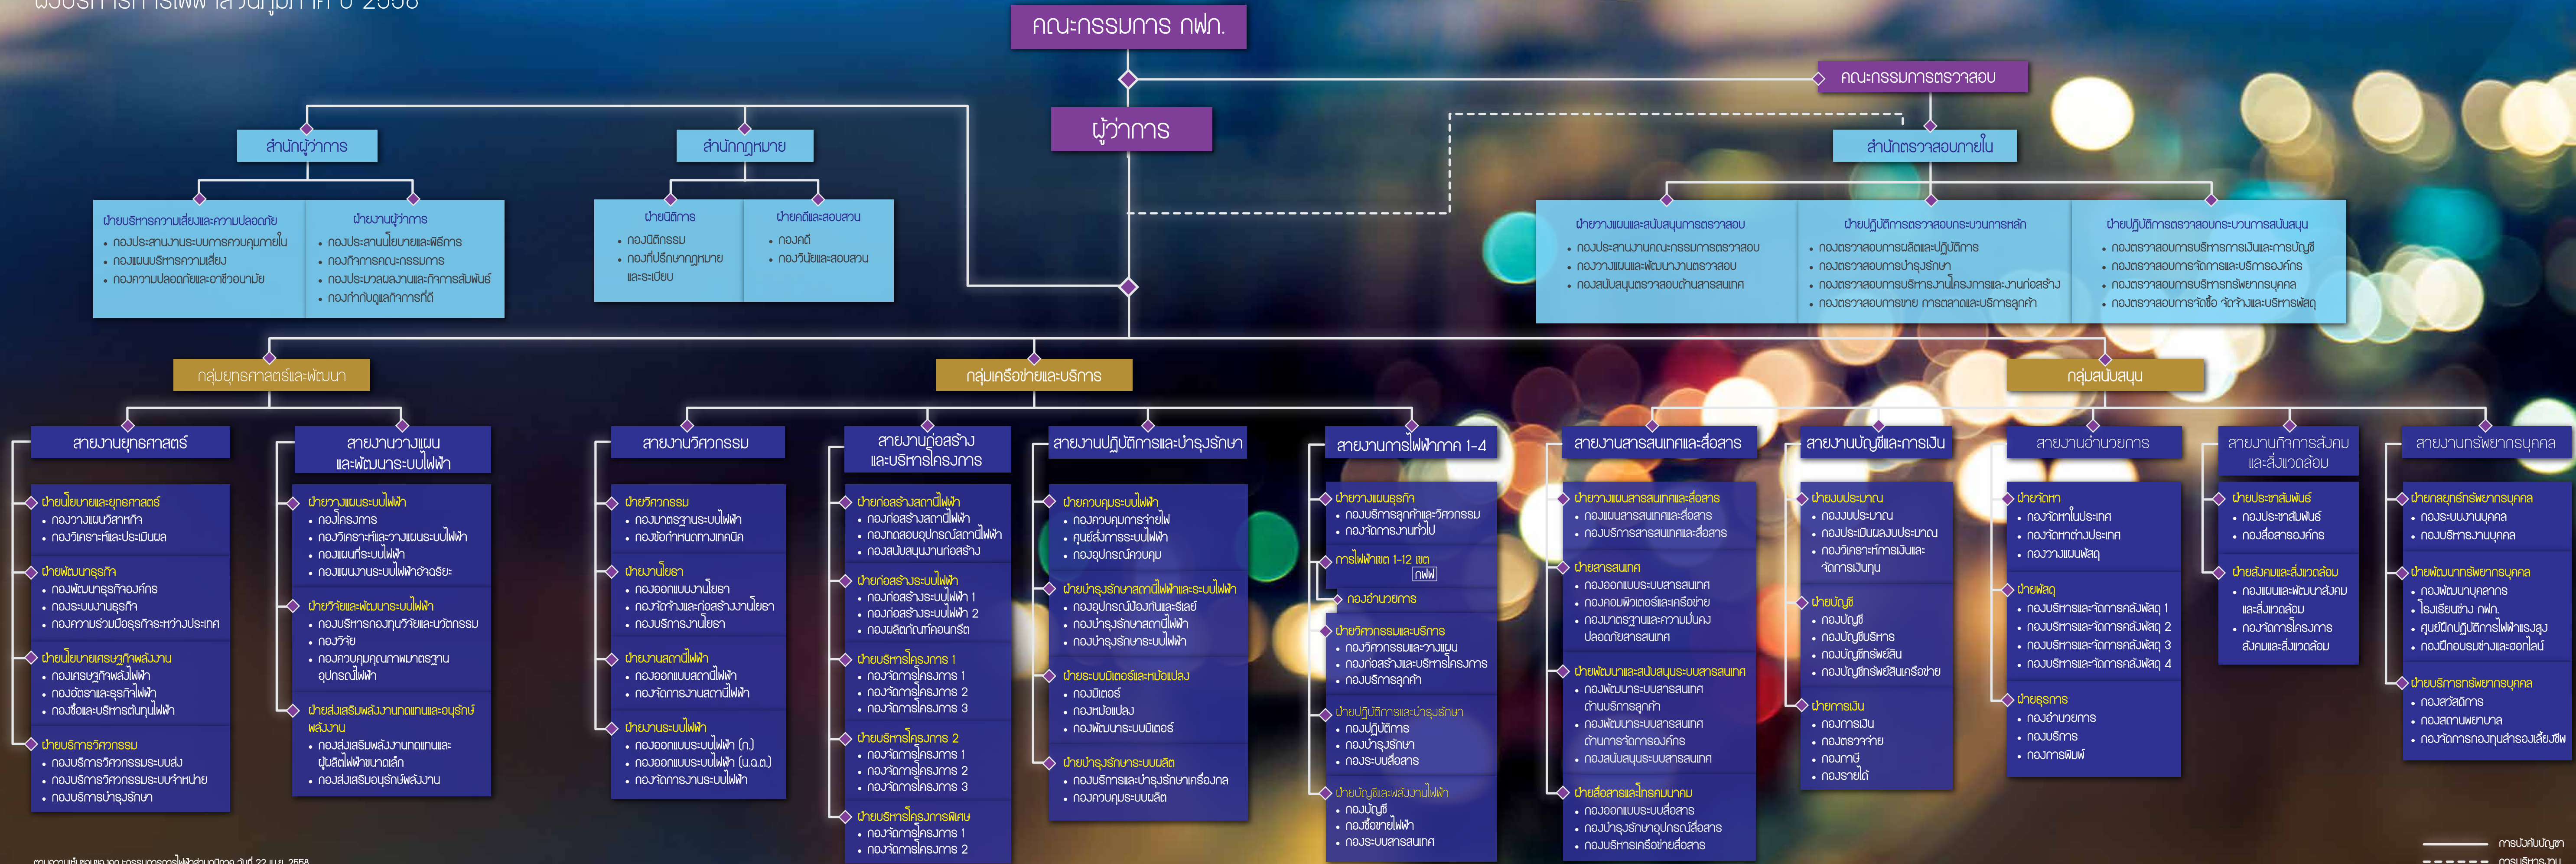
ผังบริหารการไฟฟ้าส่วนภูมิภาค ปี 2558

คณะกรรมการ กฟภ.

คณะกรรมการตรวจสอบ

ผู้ว่าการ

สำนักผู้ว่าการ

สำนักกฎหมาย

สำนักตรวจสอบภายใน

ฝ่ายบริหารความเสี่ยงและความปลอดภัย
• กองประสานงานระบบการควบคุมภายใน
• กองแผนบริหารความเสี่ยง
• กองความปลอดภัยและอาชีวอนามัย

ฝ่ายงานผู้ว่าการ
• กองประสานนโยบายและพิธีการ
• กองกิจการคณะกรรมการ
• กองประมวลผลงานและกิจการสัมพันธ์
• กองกำกับดูแลกิจการที่ดี

ฝ่ายนิติการ
• กองนิติกรรม
• กองที่ปรึกษากฎหมายและระเบียบ

ฝ่ายคดีและสอบสวน
• กองคดี
• กองวินัยและสอบสวน

ฝ่ายวางแผนและสนับสนุนการตรวจสอบ
• กองประสานงานคณะกรรมการตรวจสอบ
• กองวางแผนและพัฒนางานตรวจสอบ
• กองสนับสนุนตรวจสอบด้านสารสนเทศ

ฝ่ายปฏิบัติการตรวจสอบกระบวนการหลัก
• กองตรวจสอบการผลิตและปฏิบัติการ
• กองตรวจสอบการบำรุงรักษา
• กองตรวจสอบการบริหารงานโครงการและงานก่อสร้าง
• กองตรวจสอบการขาย การตลาดและบริการลูกค้า

ฝ่ายปฏิบัติการตรวจสอบกระบวนการสนับสนุน
• กองตรวจสอบการบริหารการเงินและการบัญชี
• กองตรวจสอบการจัดการและบริการองค์กร
• กองตรวจสอบการบริหารทรัพยากรบุคคล
• กองตรวจสอบการจัดซื้อ จัดจ้างและบริหารพัสดุ

กลุ่มยุทธศาสตร์และพัฒนา

กลุ่มเครือข่ายและบริการ

กลุ่มสนับสนุน

สายงานยุทธศาสตร์

ฝ่ายนโยบายและยุทธศาสตร์
• กองวางแผนวิสาหกิจ
• กองวิเคราะห์และประเมินผล

ฝ่ายพัฒนาธุรกิจ
• กองพัฒนาธุรกิจองค์กร
• กองระบบงานธุรกิจ
• กองความร่วมมือธุรกิจระหว่างประเทศ

ฝ่ายนโยบายเศรษฐกิจพลังงาน
• กองเศรษฐกิจพลังไฟฟ้า
• กองอัตราและธุรกิจไฟฟ้า
• กองซื้อและบริหารต้นทุนไฟฟ้า

ฝ่ายบริหารวิศวกรรม
• กองบริหารวิศวกรรมระบบส่ง
• กองบริหารวิศวกรรมระบบจำหน่าย
• กองบริหารบำรุงรักษา

สายงานวางแผนและพัฒนาระบบไฟฟ้า

ฝ่ายวางแผนระบบไฟฟ้า
• กองโครงการ
• กองวิเคราะห์และวางแผนระบบไฟฟ้า
• กองแผนที่ระบบไฟฟ้า
• กองแผนงานระบบไฟฟ้าอัจฉริยะ

ฝ่ายวิจัยและพัฒนาระบบไฟฟ้า
• กองบริหารกองทุนวิจัยและนวัตกรรม
• กองวิจัย
• กองควบคุมคุณภาพมาตรฐานอุปกรณ์ไฟฟ้า

ฝ่ายส่งเสริมพลังงานทดแทนและอนุรักษ์พลังงาน
• กองส่งเสริมพลังงานทดแทนและผู้ผลิตไฟฟ้าขนาดเล็ก
• กองส่งเสริมอนุรักษ์พลังงาน

สายงานวิศวกรรม

ฝ่ายวิศวกรรม
• กองมาตรฐานระบบไฟฟ้า
• กองข้อกำหนดทางเทคนิค

ฝ่ายโยธา
• กองออกแบบงานโยธา
• กองจัดจ้างและก่อสร้างงานโยธา
• กองบริหารงานโยธา

ฝ่ายงานสถานีไฟฟ้า
• กองออกแบบสถานีไฟฟ้า
• กองจัดการงานสถานีไฟฟ้า

ฝ่ายงานระบบไฟฟ้า
• กองออกแบบระบบไฟฟ้า (ภ.)
• กองออกแบบระบบไฟฟ้า (น.ต.ต.)
• กองจัดการงานระบบไฟฟ้า

สายงานก่อสร้างและบริหารโครงการ

ฝ่ายก่อสร้างสถานีไฟฟ้า
• กองก่อสร้างสถานีไฟฟ้า
• กองทดสอบอุปกรณ์สถานีไฟฟ้า
• กองสนับสนุนงานก่อสร้าง

ฝ่ายก่อสร้างระบบไฟฟ้า
• กองก่อสร้างระบบไฟฟ้า 1
• กองก่อสร้างระบบไฟฟ้า 2
• กองผลิตภัณฑ์คอนกรีต

ฝ่ายบริหารโครงการ 1
• กองจัดการโครงการ 1
• กองจัดการโครงการ 2
• กองจัดการโครงการ 3

ฝ่ายบริหารโครงการ 2
• กองจัดการโครงการ 1
• กองจัดการโครงการ 2
• กองจัดการโครงการ 3

ฝ่ายบริหารโครงการพิเศษ
• กองจัดการโครงการ 1
• กองจัดการโครงการ 2

สายงานปฏิบัติการและบำรุงรักษา

ฝ่ายควบคุมระบบไฟฟ้า
• กองควบคุมการจ่ายไฟ
• ศูนย์สั่งการระบบไฟฟ้า
• กองอุปกรณ์ควบคุม

ฝ่ายบำรุงรักษาสถานีไฟฟ้าและระบบไฟฟ้า
• กองอุปกรณ์ป้องกันและรีเลย์
• กองบำรุงรักษาสถานีไฟฟ้า
• กองบำรุงรักษาระบบไฟฟ้า

ฝ่ายระบบมิเตอร์และหม้อแปลง
• กองมิเตอร์
• กองหม้อแปลง
• กองพัฒนาระบบมิเตอร์

ฝ่ายบำรุงรักษาระบบผลิต
• กองบริหารและบำรุงรักษาเครื่องกล
• กองควบคุมระบบผลิต

สายงานการไฟฟ้าภาค 1-4

ฝ่ายวางแผนธุรกิจ
• กองบริหารลูกค้าและวิศวกรรม
• กองจัดการงานทั่วไป

การไฟฟ้าเขต 1-12 เขต
กฟฟ.

กองอำนวยการ

ฝ่ายวิศวกรรมและบริการ
• กองวิศวกรรมและวางแผน
• กองก่อสร้างและบริหารโครงการ
• กองบริการลูกค้า

ฝ่ายปฏิบัติการและบำรุงรักษา
• กองปฏิบัติการ
• กองบำรุงรักษา
• กองระบบสื่อสาร

ฝ่ายบัญชีและพลังงานไฟฟ้า
• กองบัญชี
• กองซื้อขายไฟฟ้า
• กองระบบสารสนเทศ

สายงานสารสนเทศและสื่อสาร

ฝ่ายวางแผนสารสนเทศและสื่อสาร
• กองแผนสารสนเทศและสื่อสาร
• กองบริหารสารสนเทศและสื่อสาร

ฝ่ายสารสนเทศ
• กองออกแบบระบบสารสนเทศ
• กองคอมพิวเตอร์และเครือข่าย
• กองมาตรฐานและความมั่นคงปลอดภัยสารสนเทศ

ฝ่ายพัฒนาและสนับสนุนระบบสารสนเทศ
• กองพัฒนาระบบสารสนเทศด้านบริการลูกค้า
• กองพัฒนาระบบสารสนเทศด้านการจัดการองค์กร
• กองสนับสนุนระบบสารสนเทศ

ฝ่ายสื่อสารและโทรคมนาคม
• กองออกแบบระบบสื่อสาร
• กองบำรุงรักษาอุปกรณ์สื่อสาร
• กองบริหารเครือข่ายสื่อสาร

สายงานบัญชีและการเงิน

ฝ่ายงบประมาณ
• กองงบประมาณ
• กองประเมินผลงบประมาณ
• กองวิเคราะห์การเงินและจัดการเงินทุน

ฝ่ายบัญชี
• กองบัญชี
• กองบัญชีบริหาร
• กองบัญชีทรัพย์สิน
• กองบัญชีทรัพย์สินเครือข่าย

ฝ่ายการเงิน
• กองการเงิน
• กองตรวจจ่าย
• กองภาษี
• กองรายได้

สายงานอำนวยการ

ฝ่ายจัดหา
• กองจัดหาในประเทศ
• กองจัดหาต่างประเทศ
• กองวางแผนพัสดุ

ฝ่ายพัสดุ
• กองบริหารและจัดการคลังพัสดุ 1
• กองบริหารและจัดการคลังพัสดุ 2
• กองบริหารและจัดการคลังพัสดุ 3
• กองบริหารและจัดการคลังพัสดุ 4

ฝ่ายธุรการ
• กองอำนวยการ
• กองบริการ
• กองการพิมพ์

สายงานกิจการสังคมและสิ่งแวดล้อม

ฝ่ายประชาสัมพันธ์
• กองประชาสัมพันธ์
• กองสื่อสารองค์กร

ฝ่ายสังคมและสิ่งแวดล้อม
• กองแผนและพัฒนาสังคมและสิ่งแวดล้อม
• กองจัดการโครงการสังคมและสิ่งแวดล้อม

สายงานทรัพยากรบุคคล

ฝ่ายกลยุทธ์ทรัพยากรบุคคล
• กองระบบงานบุคคล
• กองบริหารงานบุคคล

ฝ่ายพัฒนาทรัพยากรบุคคล
• กองพัฒนาบุคลากร
• โรงเรียนช่าง กฟภ.
• ศูนย์ฝึกปฏิบัติการไฟฟ้าแรงสูง
• กองฝึกอบรมช่างและออนไลน์

ฝ่ายบริหารทรัพยากรบุคคล
• กองสวัสดิการ
• กองสถานพยาบาล
• กองจัดการกองทุนสำรองเลี้ยงชีพ

ตามความเห็นชอบของคณะกรรมการการไฟฟ้าส่วนภูมิภาค วันที่ 22 เม.ย. 2558

การบังคับบัญชา
การบริหาร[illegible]